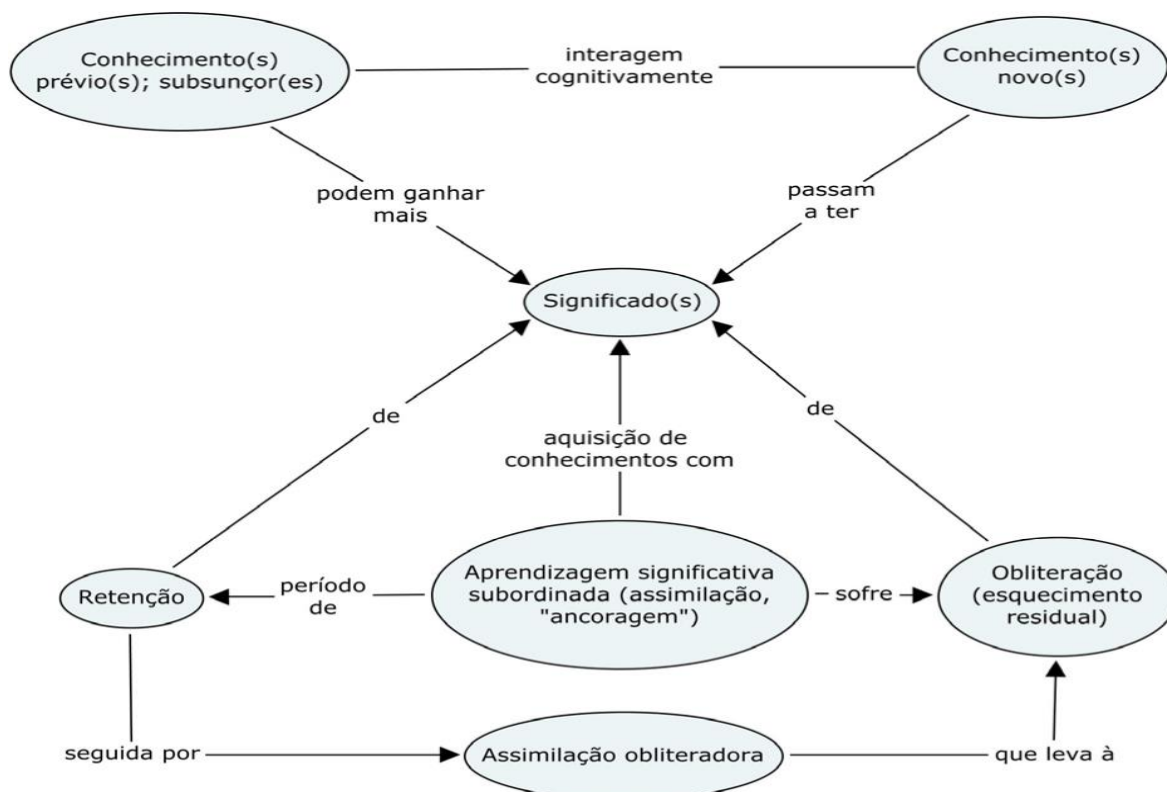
Conhecimento(s) prévio(s); subsunçor(es)

interagem cognitivamente

Conhecimento(s) novo(s)

podem ganhar mais

passam a ter

Significado(s)

de

aquisição de conhecimentos com

de

Retenção

período de

Aprendizagem significativa subordinada (assimilação, "ancoragem")

sofre

Obliteração (esquecimento residual)

seguida por

Assimilação obliteradora

que leva à